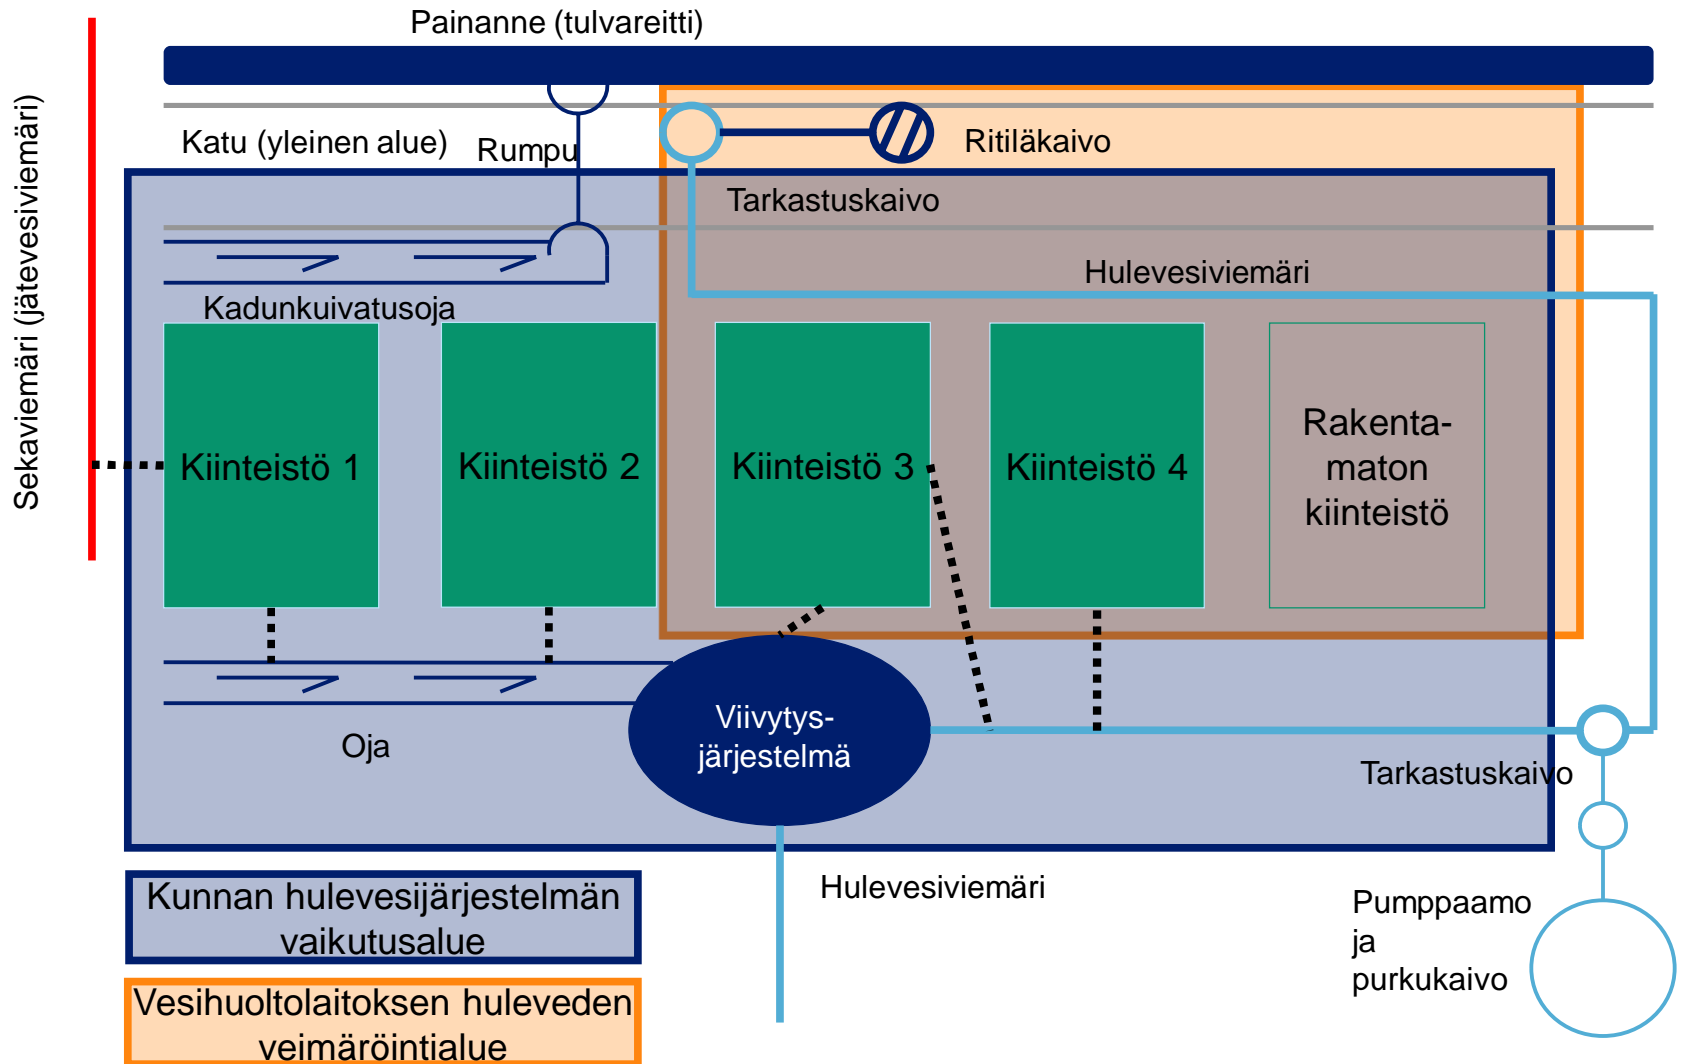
Painanne (tulvareitti)

Sekaviemäri (jätevesiviemäri)

Katu (yleinen alue)

Rumpu

Ritiläkaivo

Tarkastuskaivo

Hulevesiviemäri

Kadunkuivatusoja

Kiinteistö 1

Kiinteistö 2

Kiinteistö 3

Kiinteistö 4

Rakentamaton kiinteistö

Oja

Viivytysjärjestelmä

Tarkastuskaivo

Hulevesiviemäri

Pumppaamo ja purkukaivo

Kunnan hulevesijärjestelmän vaikutusalue

Vesihuoltolaitoksen huleveden veimäröintialue